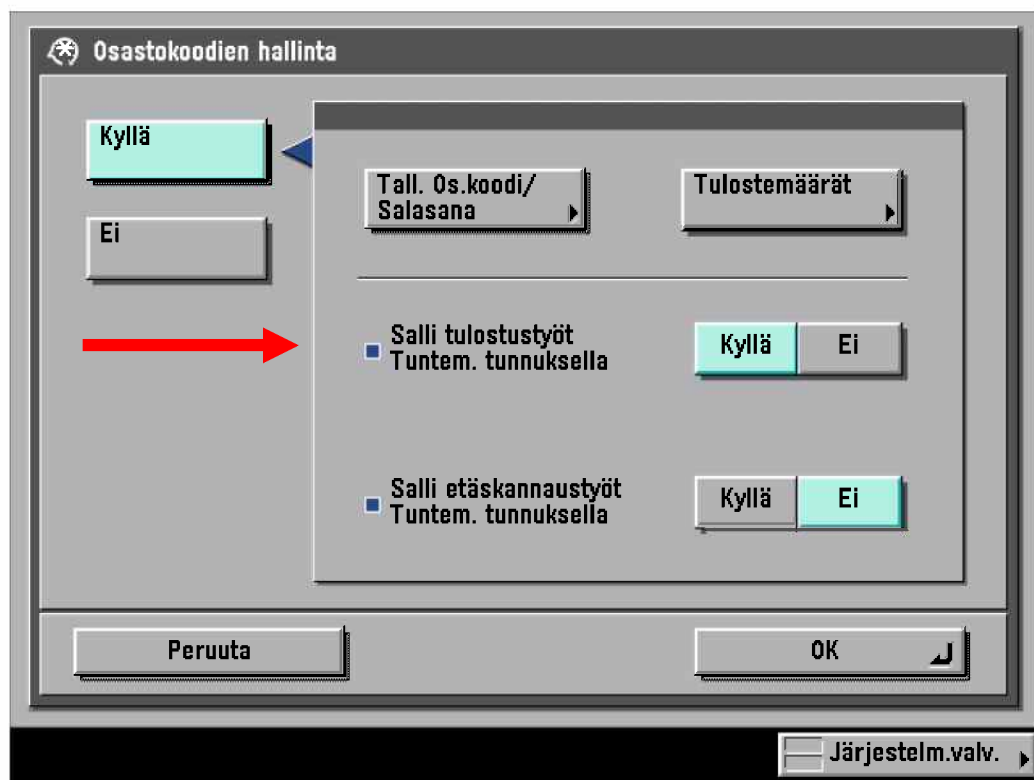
Osastokoodien hallinta

Kyllä

Ei

Tall. Os.koodi/ Salasana

Tulostemäärät

Salli tulostustyöt Tuntem. tunnuksella

Kyllä Ei

Salli etäskannaustyöt Tuntem. tunnuksella

Kyllä Ei

Peruuta

OK

Järjestelm.valv.